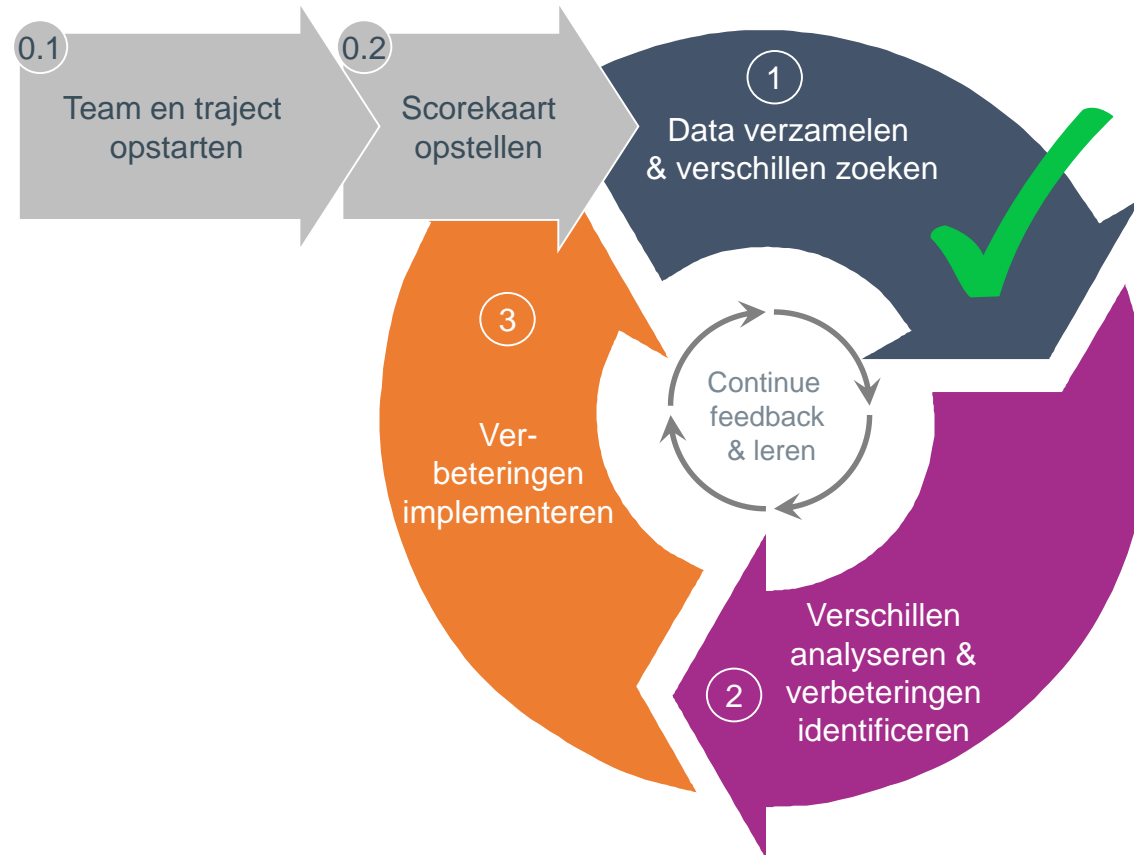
0.1
Team en traject opstarten

0.2
Scorekaart opstellen

1
Data verzamelen & verschillen zoeken

Continue feedback & leren

2
Verschillen analyseren & verbeteringen identificeren

3
Verbeteringen implementeren